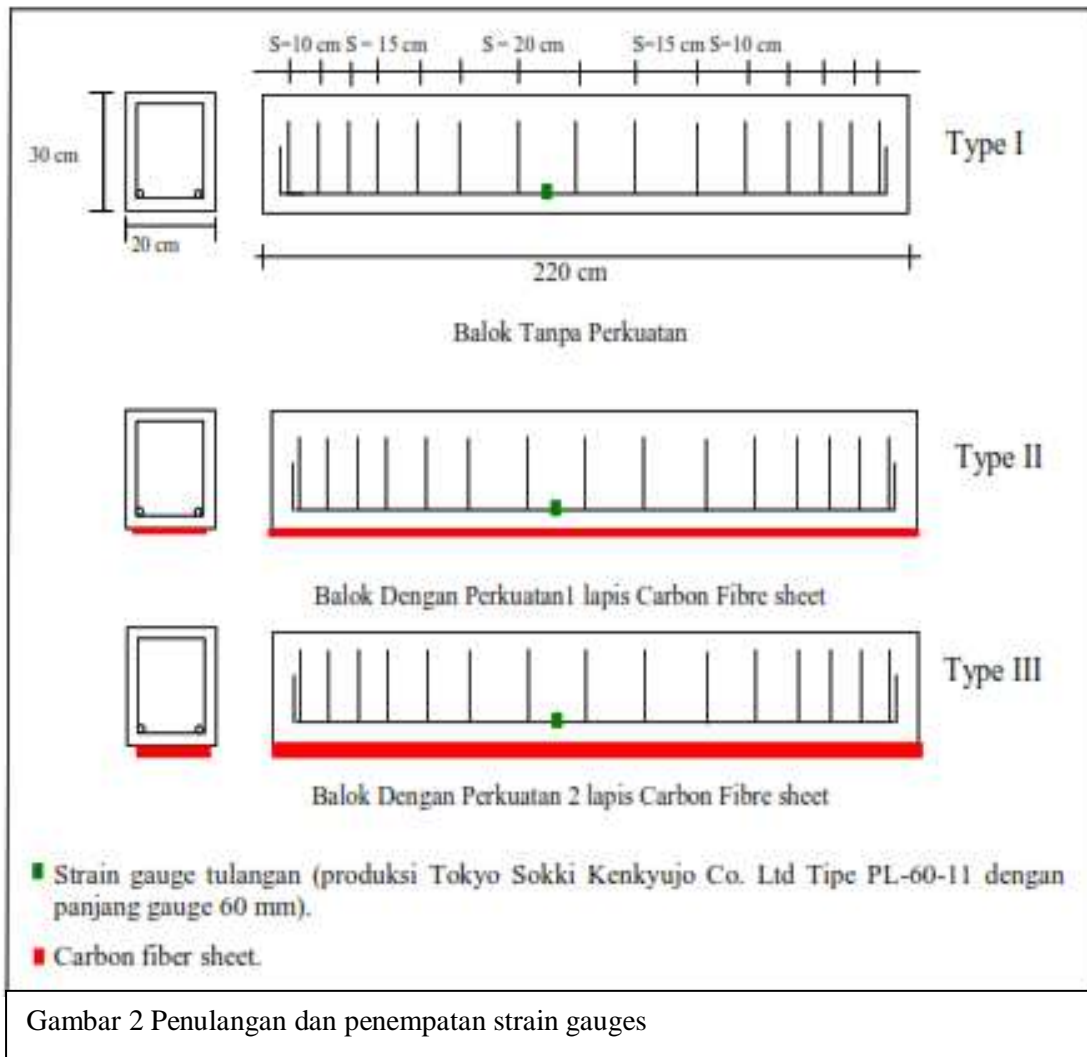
S=10 cm S = 15 cm S = 20 cm S=15 cm S=10 cm

30 cm

20 cm

220 cm

Type I

Balok Tanpa Perkuatan

Type II

Balok Dengan Perkuatan1 lapis Carbon Fibre sheet

Type III

Balok Dengan Perkuatan 2 lapis Carbon Fibre sheet

Strain gauge tulangan (produksi Tokyo Sokki Kenkyujo Co. Ltd Tipe PL-60-11 dengan panjang gauge 60 mm).

Carbon fiber sheet.

Gambar 2 Penulangan dan penempatan strain gauges